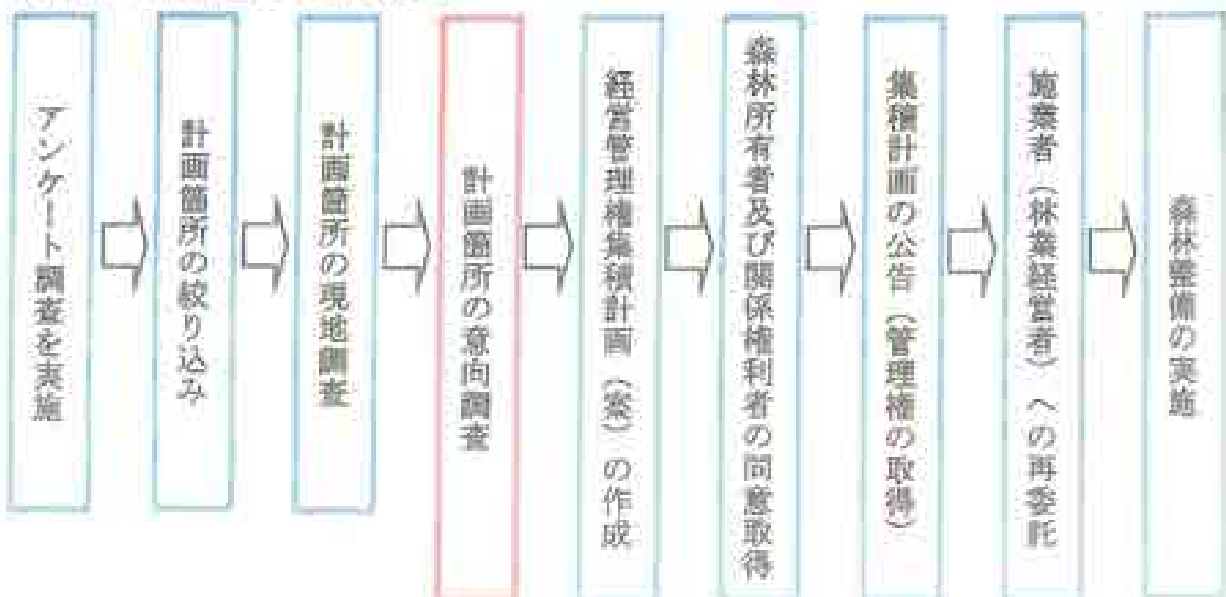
アンケート調査を実施

計画箇所の絞り込み

計画箇所の現地調査

計画箇所の意向調査

経営管理権集積計画（案）の作成

森林所有者及び関係権利者の同意取得

集積計画の公告（管理権の取得）

施業者（林業経営者）への再委託

森林整備の実施